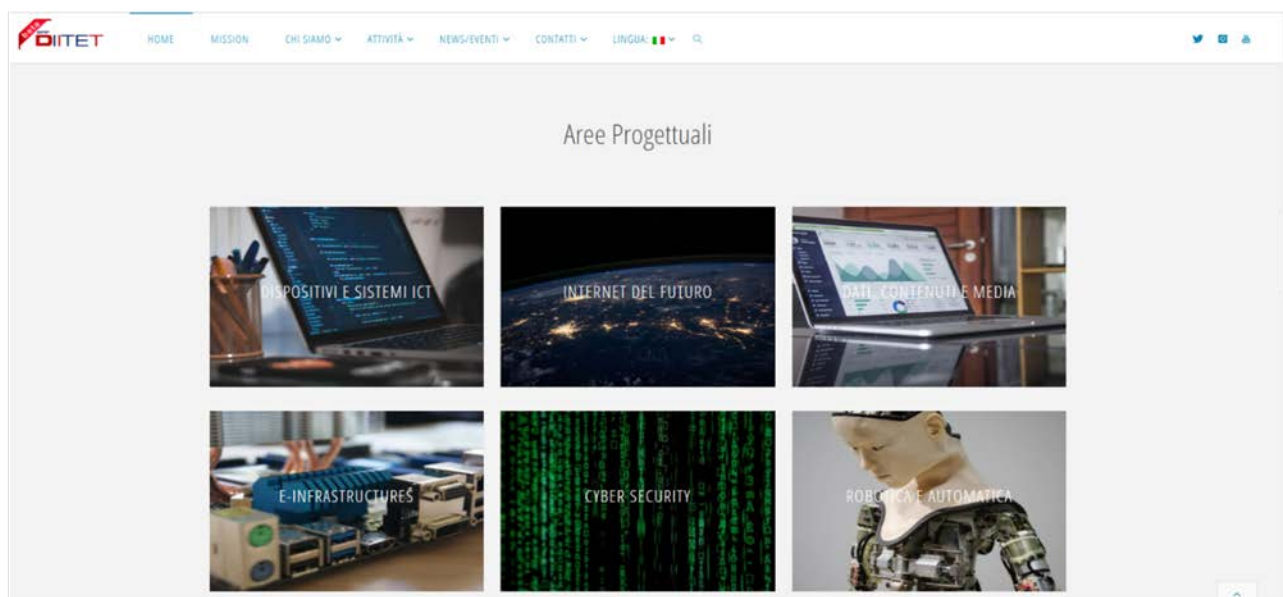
DIITET

HOME MISSION CHI SIAMO ATTIVITÀ NEWS/EVENTI CONTATTI LINGUA:

Aree Progettuali

DISPOSITIVI E SISTEMI ICT

INTERNET DEL FUTURO

DATI, CONTENUTI E MEDIA

E-INFRASTRUCTURES

CYBER SECURITY

ROBOTICA E AUTOMATICA